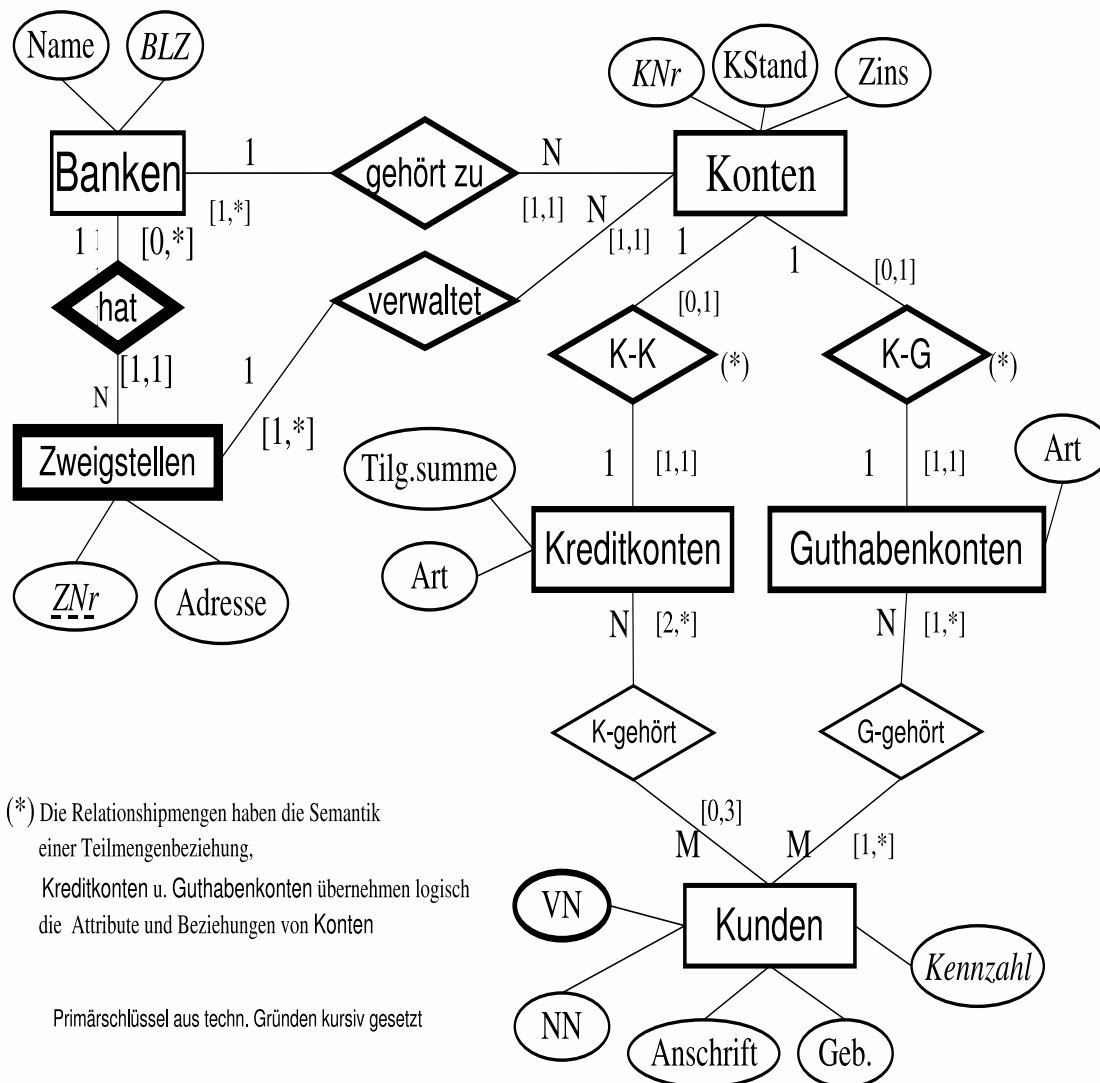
Name

BLZ

KNr

KStand

Zins

Banken

1

gehört zu

N

Konten

[1,*]

[1,1]

N

1 1

[0,*]

[1,1]

1

1

[0,1]

[0,1]

hat

verwaltet

K-K

(*)

K-G

(*)

[1,1]

1

N

[1,*]

Art

Tilg.summe

1

[1,1]

1

[1,1]

Zweigstellen

Kreditkonten

Guthabenkonten

Art

ZNr

Adresse

N

[2,*]

N

[1,*]

K-gehört

G-gehört

(*) Die Relationshipmengen haben die Semantik einer Teilmengenbeziehung, Kreditkonten u. Guthabenkonten übernehmen logisch die Attribute und Beziehungen von Konten

[0,3]

M

M

[1,*]

VN

Kunden

Kennzahl

Primärschlüssel aus techn. Gründen kursiv gesetzt

NN

Anschrift

Geb.